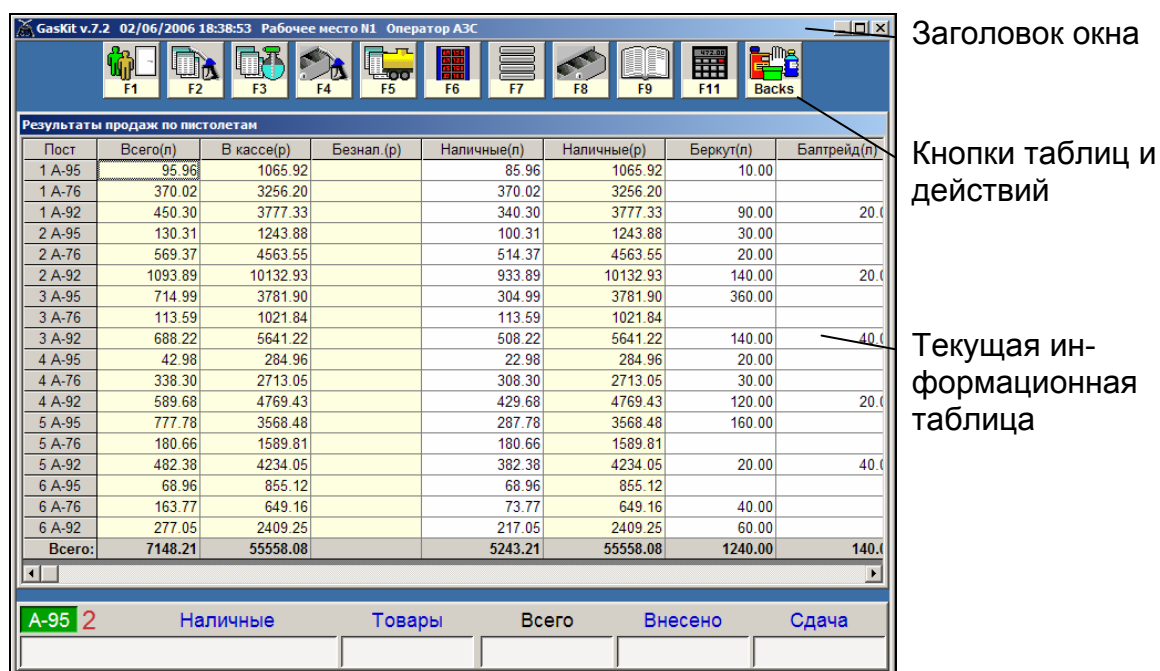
GasKit v.7.2 02/06/2006 18:38:53 Рабочее место N1 Оператор АЗС

F1 F2 F3 F4 F5 F6 F7 F8 F9 F11 Backs

Заголовок окна

Результаты продаж по пистолетам

Кнопки таблиц и действий

| Пост | Всего(л) | В кассе(р) | Безнал.(р) | Наличные(л) | Наличные(р) | Беркут(л) | Балтрейд(л) |
|---|---|---|---|---|---|---|---|
| 1 А-95 | 95.96 | 1065.92 | | 85.96 | 1065.92 | 10.00 | |
| 1 А-76 | 370.02 | 3256.20 | | 370.02 | 3256.20 | | |
| 1 А-92 | 450.30 | 3777.33 | | 340.30 | 3777.33 | 90.00 | 20.( |
| 2 А-95 | 130.31 | 1243.88 | | 100.31 | 1243.88 | 30.00 | |
| 2 А-76 | 569.37 | 4563.55 | | 514.37 | 4563.55 | 20.00 | |
| 2 А-92 | 1093.89 | 10132.93 | | 933.89 | 10132.93 | 140.00 | 20.( |
| 3 А-95 | 714.99 | 3781.90 | | 304.99 | 3781.90 | 360.00 | |
| 3 А-76 | 113.59 | 1021.84 | | 113.59 | 1021.84 | | |
| 3 А-92 | 688.22 | 5641.22 | | 508.22 | 5641.22 | 140.00 | 40.( |
| 4 А-95 | 42.98 | 284.96 | | 22.98 | 284.96 | 20.00 | |
| 4 А-76 | 338.30 | 2713.05 | | 308.30 | 2713.05 | 30.00 | |
| 4 А-92 | 589.68 | 4769.43 | | 429.68 | 4769.43 | 120.00 | 20.( |
| 5 А-95 | 777.78 | 3568.48 | | 287.78 | 3568.48 | 160.00 | |
| 5 А-76 | 180.66 | 1589.81 | | 180.66 | 1589.81 | | |
| 5 А-92 | 482.38 | 4234.05 | | 382.38 | 4234.05 | 20.00 | 40.( |
| 6 А-95 | 68.96 | 855.12 | | 68.96 | 855.12 | | |
| 6 А-76 | 163.77 | 649.16 | | 73.77 | 649.16 | 40.00 | |
| 6 А-92 | 277.05 | 2409.25 | | 217.05 | 2409.25 | 60.00 | |
| Всего: | 7148.21 | 55558.08 | | 5243.21 | 55558.08 | 1240.00 | 140.( |

Текущая информационная таблица

А-95 2 Наличные Товары Всего Внесено Сдача